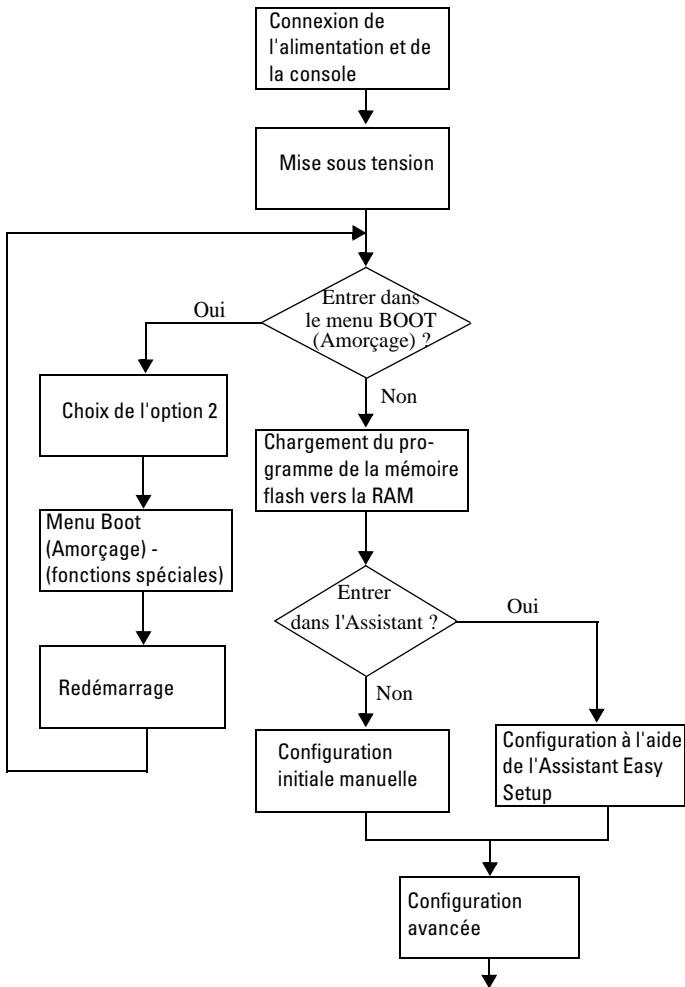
Connexion de l'alimentation et de la console

Mise sous tension

Entrer dans le menu BOOT (Amorçage) ?

Oui

Non

Choix de l'option 2

Menu Boot (Amorçage) - (fonctions spéciales)

Redémarrage

Chargement du programme de la mémoire flash vers la RAM

Entrer dans l'Assistant ?

Oui

Non

Configuration initiale manuelle

Configuration à l'aide de l'Assistant Easy Setup

Configuration avancée